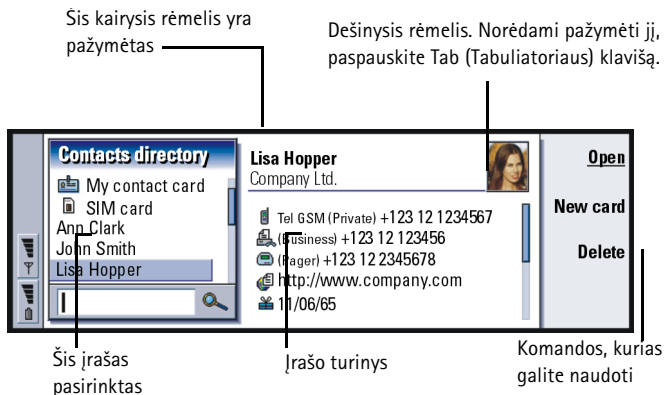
Šis kairysis rėmelis yra pažymėtas

Dešinysis rėmelis. Norėdami pažymėti jį, paspauskite Tab (Tabuliatoriaus) klavišą.

Contacts directory

My contact card

SIM card

Ann Clark

John Smith

Lisa Hopper

Lisa Hopper

Company Ltd.

Tel GSM (Private) +123 12 1234567

(Business) +123 12 123456

(Pager) +123 12 2345678

http://www.company.com

11/06/65

Open

New card

Delete

Šis įrašas pasirinktas

Įrašo turinys

Komandos, kurias galite naudoti